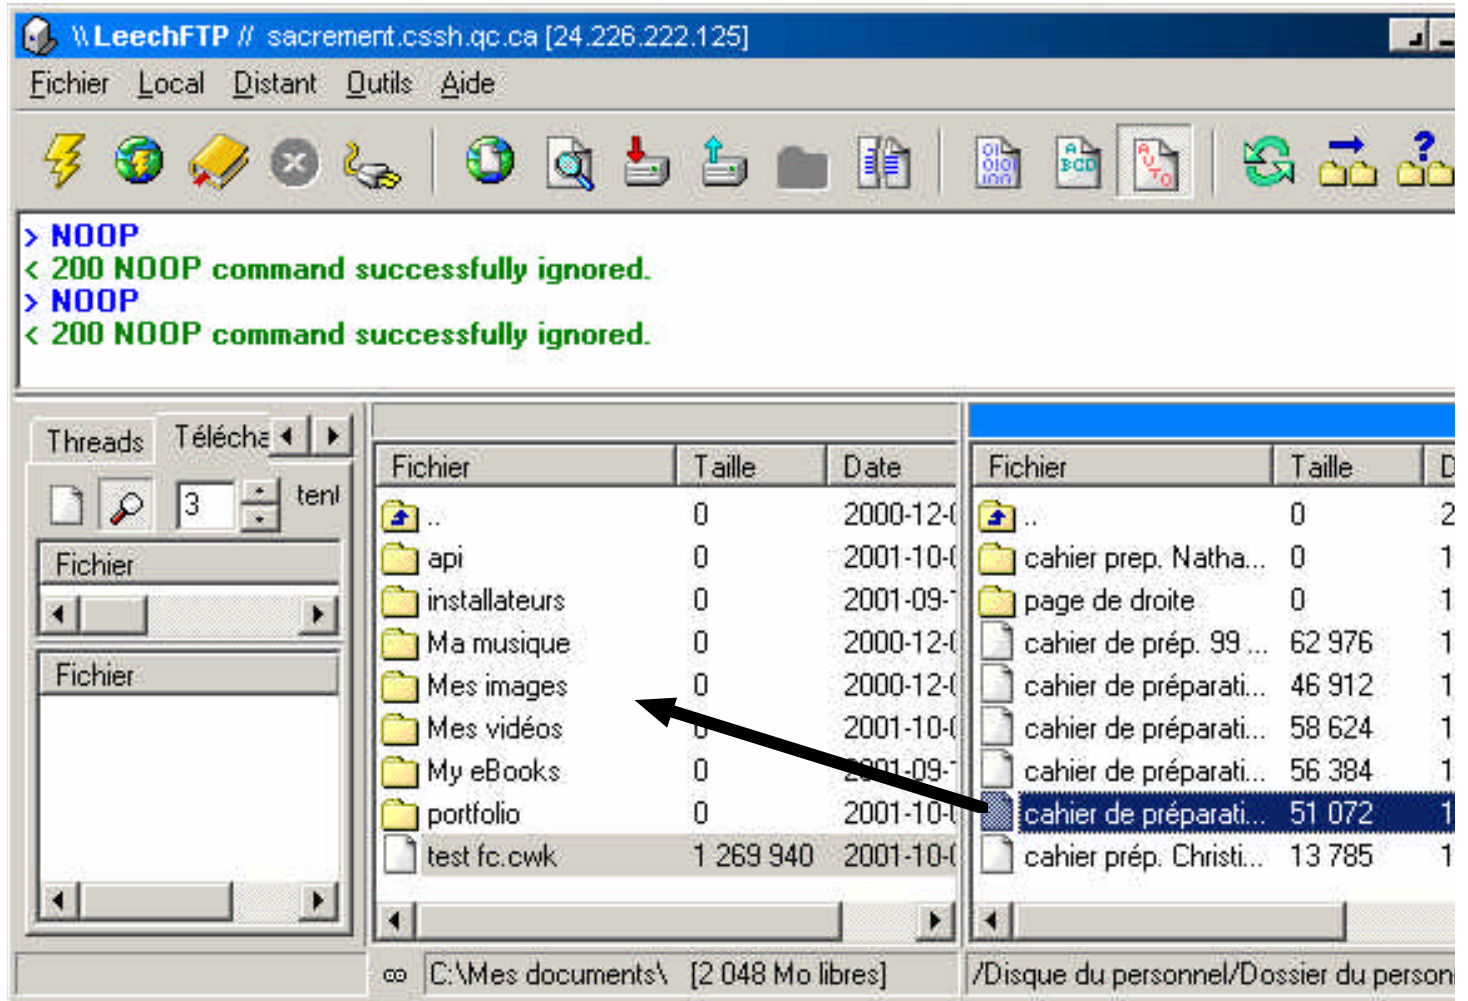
\\LeechFTP // sacrement.cssh.qc.ca [24.226.222.125]

Fichier Local Distant Outils Aide

> NOOP
< 200 NOOP command successfully ignored.
> NOOP
< 200 NOOP command successfully ignored.

Threads Télécha

3 tent

Fichier

Fichier

| Fichier | Taille | Date |
|---|---|---|
| .. | 0 | 2000-12-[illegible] |
| api | 0 | 2001-10-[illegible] |
| installateurs | 0 | 2001-09-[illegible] |
| Ma musique | 0 | 2000-12-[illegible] |
| Mes images | 0 | 2000-12-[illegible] |
| Mes vidéos | 0 | 2001-10-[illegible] |
| My eBooks | 0 | 2001-09-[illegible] |
| portfolio | 0 | 2001-10-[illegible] |
| test fc.cwk | 1 269 940 | 2001-10-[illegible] |

| Fichier | Taille | D |
|---|---|---|
| .. | 0 | 2 |
| cahier prep. Natha... | 0 | 1 |
| page de droite | 0 | 1 |
| cahier de prép. 99 ... | 62 976 | 1 |
| cahier de préparati... | 46 912 | 1 |
| cahier de préparati... | 58 624 | 1 |
| cahier de préparati... | 56 384 | 1 |
| cahier de préparati... | 51 072 | 1 |
| cahier prép. Christi... | 13 785 | 1 |

C:\Mes documents\ [2 048 Mo libres]

/Disque du personnel/Dossier du person